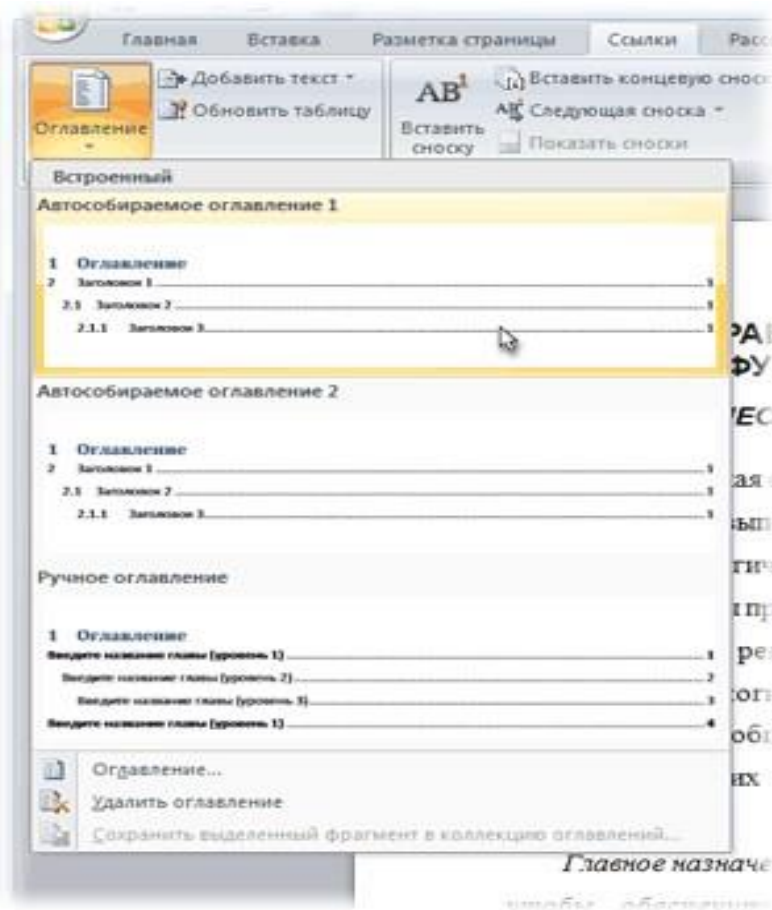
Главная Вставка Разметка страницы Ссылки Расс

Оглавление Добавить текст Обновить таблицу

$AB^1$ Вставить сноску Вставить концевую сноск Следующая сноска Показать сноски

Встроенный

Автособираемое оглавление 1

1 Оглавление
2 Заголовок 1 1
2.1 Заголовок 2 1
2.1.1 Заголовок 3 1

Автособираемое оглавление 2

1 Оглавление
2 Заголовок 1 1
2.1 Заголовок 2 1
2.1.1 Заголовок 3 1

Ручное оглавление

1 Оглавление
Введите название главы (уровень 1) 1
Введите название главы (уровень 2) 2
Введите название главы (уровень 3) 3
Введите название главы (уровень 1) 4

Оглавление...
Удалить оглавление
Сохранить выделенный фрагмент в коллекцию оглавлений...

РА
ФУ
ЧЕС
ая
ып
гич
пр
ре
ог
об
их

Главное назначе
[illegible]